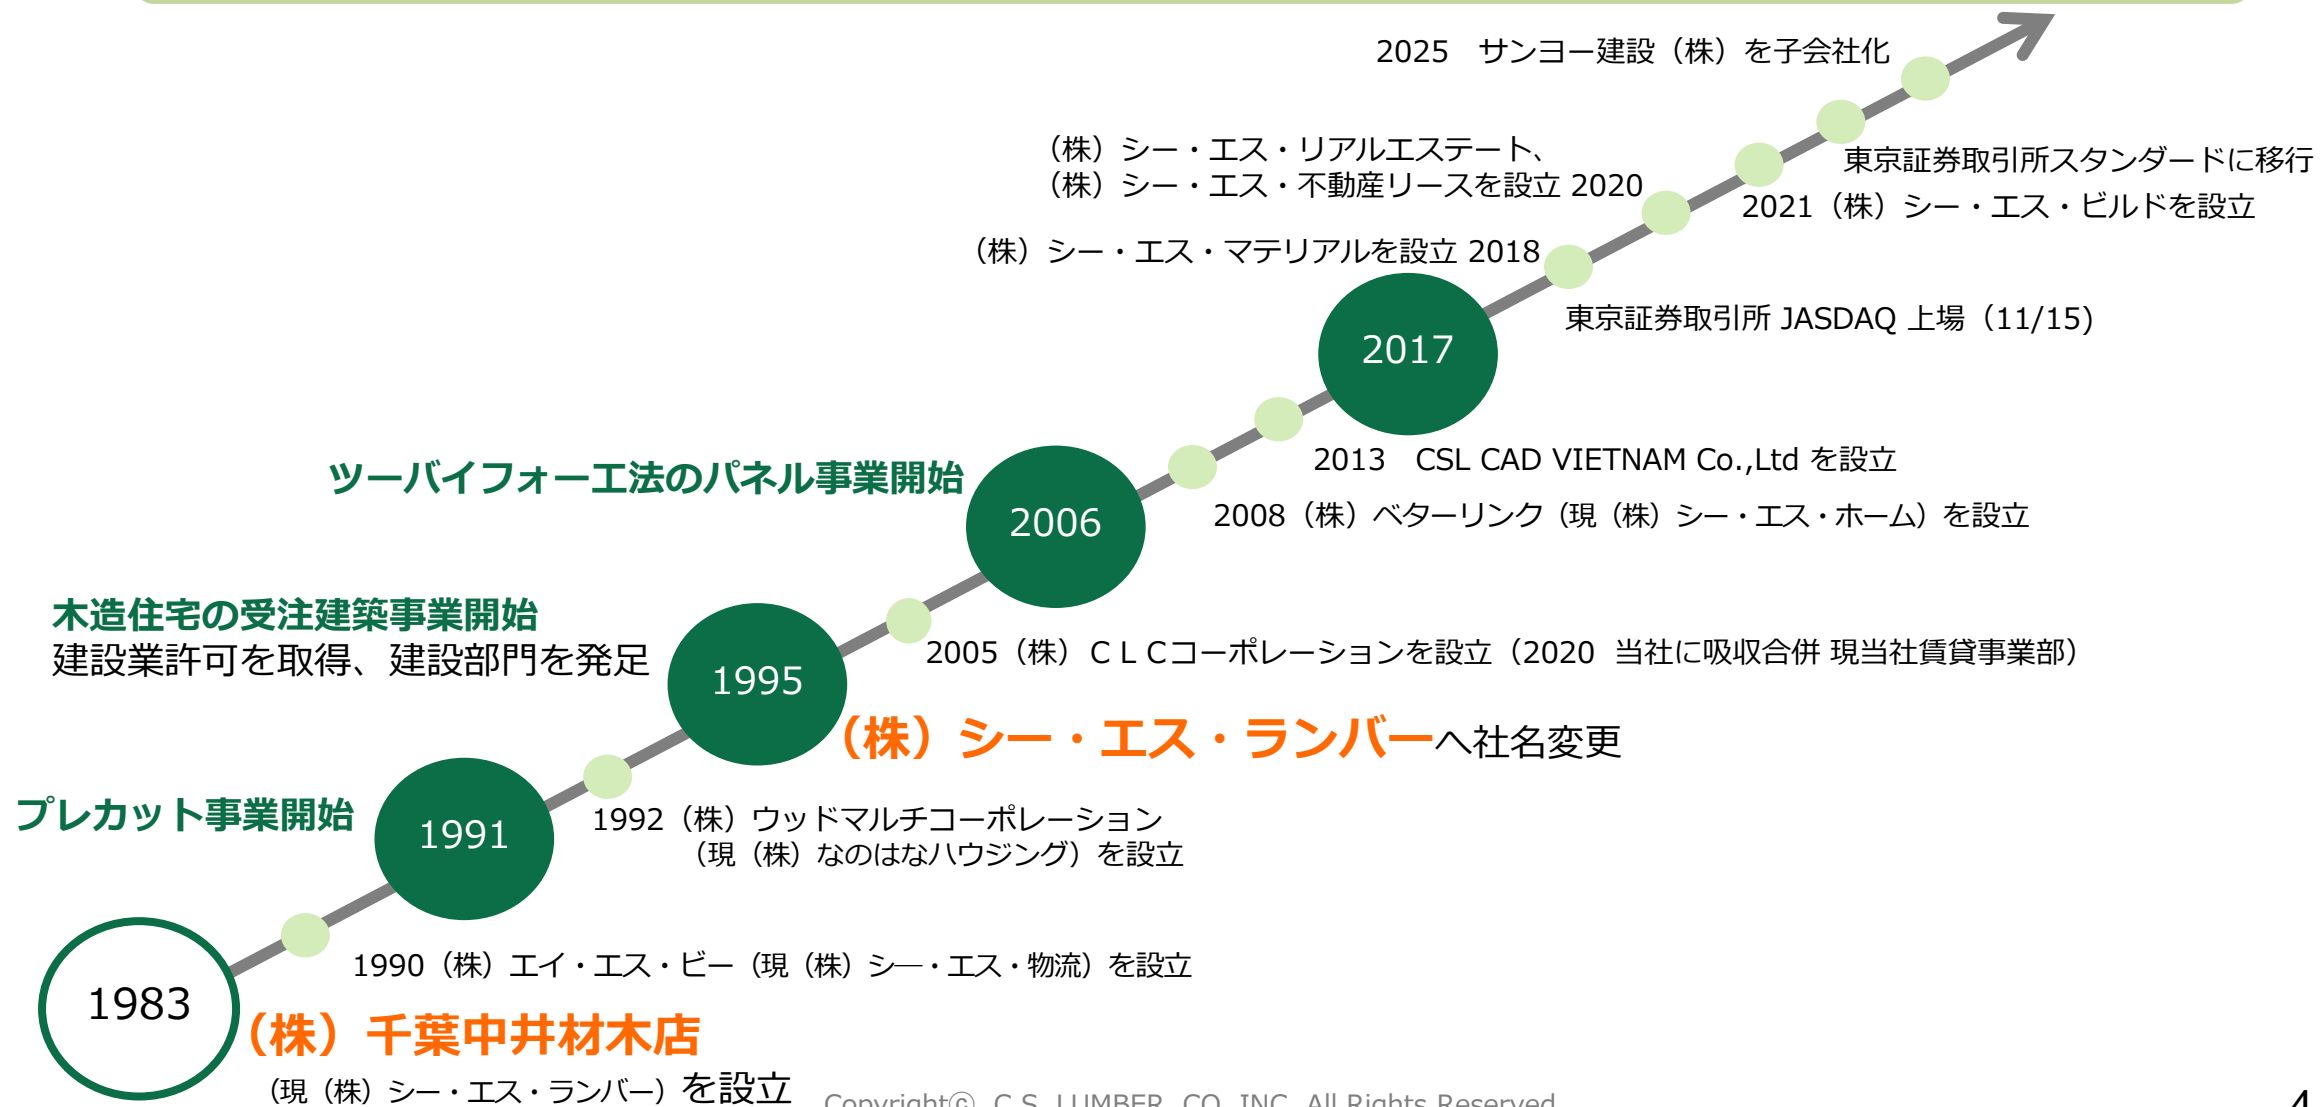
2025　サンヨー建設（株）を子会社化

（株）シー・エス・リアルエステート、
（株）シー・エス・不動産リースを設立 2020

東京証券取引所スタンダードに移行

2021（株）シー・エス・ビルドを設立

（株）シー・エス・マテリアルを設立 2018

東京証券取引所 JASDAQ 上場（11/15）

2017

2013　CSL CAD VIETNAM Co.,Ltd を設立

ツーバイフォー工法のパネル事業開始

2006

2008（株）ベターリンク（現（株）シー・エス・ホーム）を設立

木造住宅の受注建築事業開始
建設業許可を取得、建設部門を発足

1995

2005（株）ＣＬＣコーポレーションを設立（2020　当社に吸収合併 現当社賃貸事業部）

（株）シー・エス・ランバーへ社名変更

プレカット事業開始

1991

1992（株）ウッドマルチコーポレーション
（現（株）なのはなハウジング）を設立

1990（株）エイ・エス・ビー（現（株）シ―・エス・物流）を設立

1983

（株）千葉中井材木店
（現（株）シー・エス・ランバー）を設立

Copyright© C.S. LUMBER CO.,INC. All Rights Reserved

4